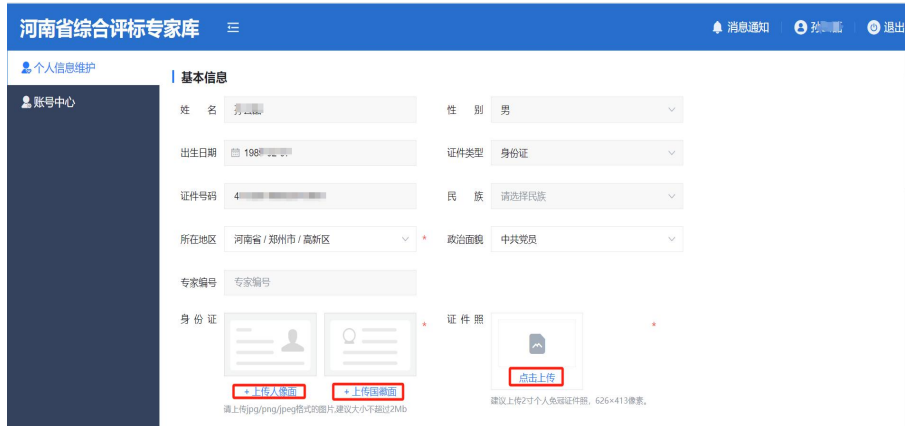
河南省综合评标专家库

消息通知 孙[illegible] 退出

个人信息维护
账号中心

基本信息

姓　名 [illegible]
性　别 男
出生日期 198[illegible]
证件类型 身份证
证件号码 4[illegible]
民　族 请选择民族
所在地区 河南省 / 郑州市 / 高新区 *
政治面貌 中共党员
专家编号 专家编号
身 份 证 *
+ 上传人像面
+ 上传国徽面
请上传jpg/png/jpeg格式的图片,建议大小不超过2Mb
证 件 照 *
点击上传
建议上传2寸个人免冠证件照，626×413像素。